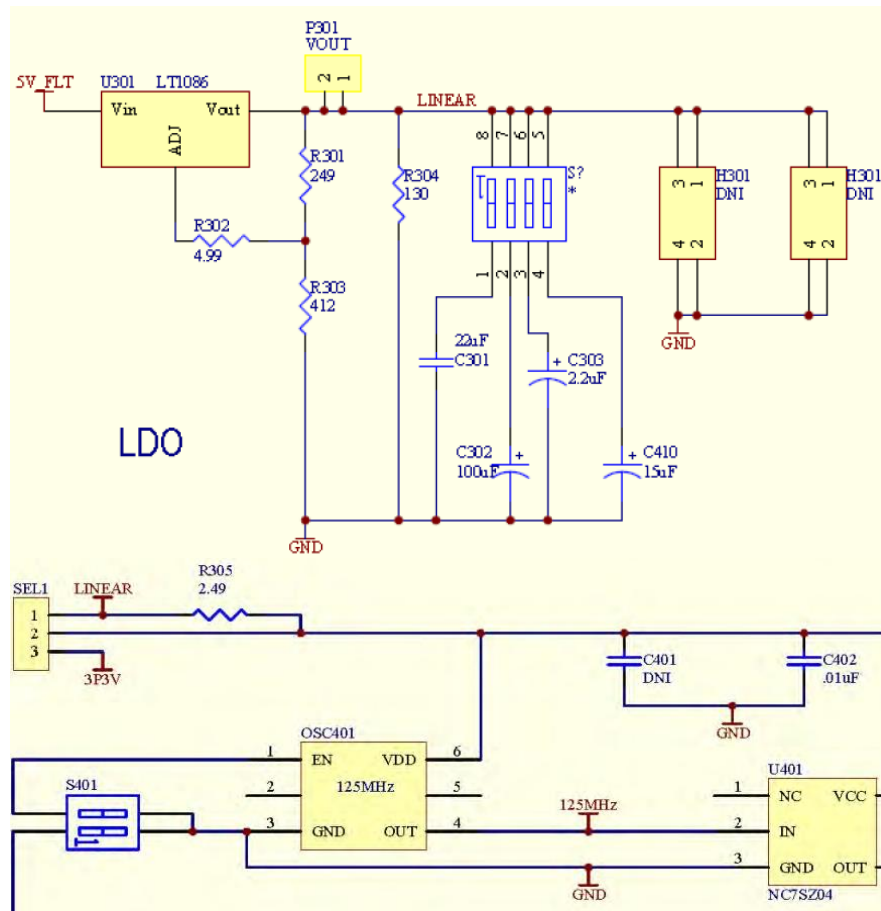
P301
VOUT
2 1
5V_FLT
U301 LT1086
Vin Vout
ADJ
LINEAR
8 7 6 5
S?
*
1 2 3 4
R301
249
R302
4.99
R303
412
R304
130
H301
DNI
3 1
4 2
H301
DNI
3 1
4 2
GND
22uF
C301
C303
2.2uF
C302
100uF
C410
15uF
LDO
GND
SEL1
1
2
3
LINEAR
R305
2.49
3P3V
C401
DNI
C402
.01uF
GND
OSC401
1 EN VDD 6
2 125MHz 5
3 GND OUT 4
S401
125MHz
GND
U401
1 NC VCC
2 IN
3 GND OUT
NC7SZ04